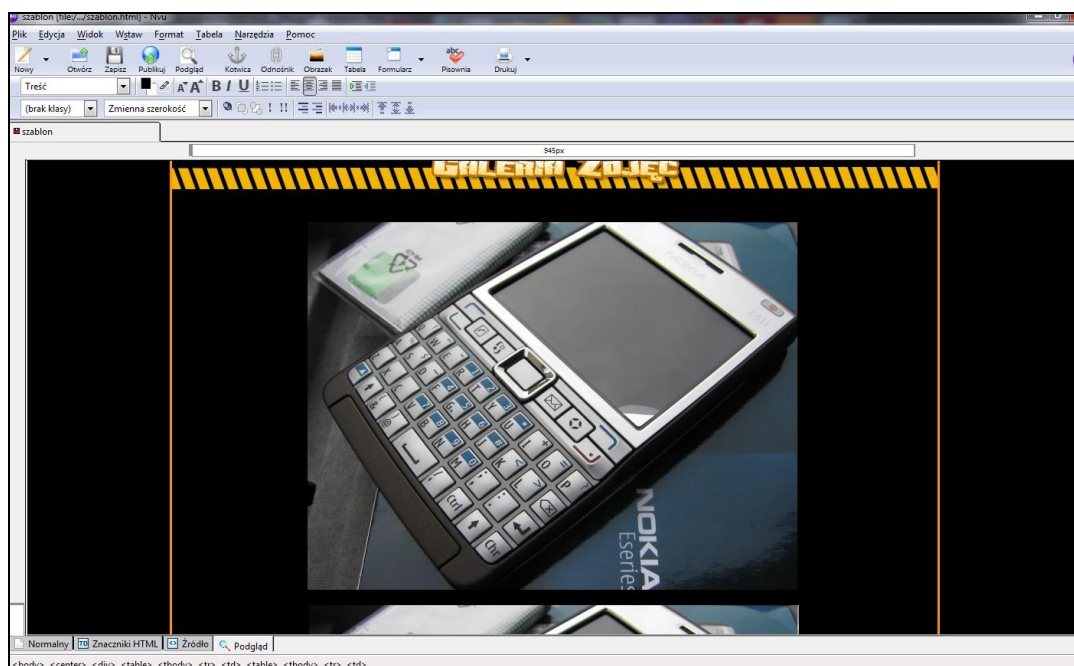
szablon [file:/.../szablon.html] - Nvu

Plik Edycja Widok Wstaw Format Tabela Narzędzia Pomoc

Nowy Otwórz Zapisz Publikuj Podgląd Kotwica Odnośnik Obrazek Tabela Formularz Pisownia Drukuj

Treść

(brak klasy) Zmienna szerokość

szablon

945px

GALERIA ZDJĘĆ

NOKIA
Eseries

Normalny Znaczniki HTML Źródło Podgląd

<body> <center> <div> <table> <tbody> <tr> <td> <table> <tbody> <tr> <td>